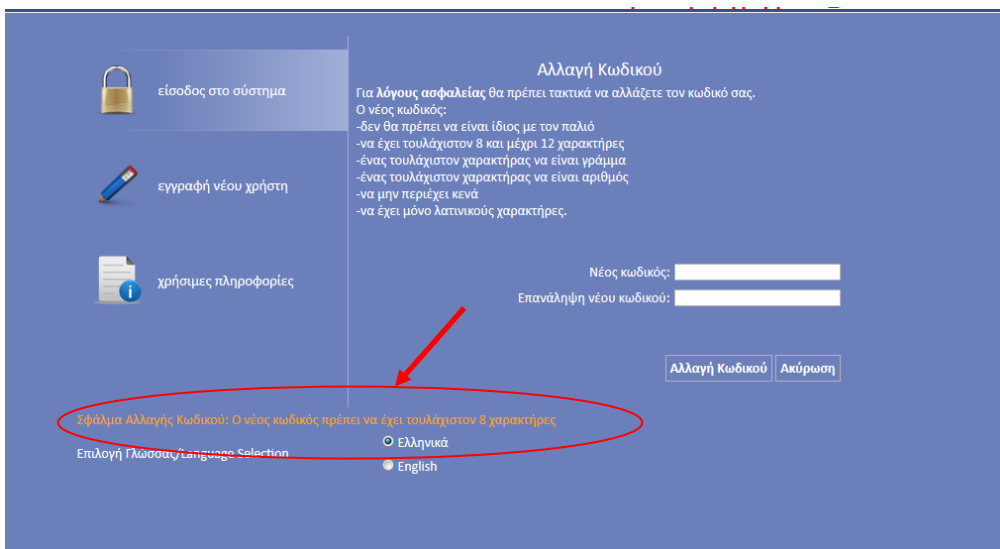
είσοδος στο σύστημα

εγγραφή νέου χρήστη

χρήσιμες πληροφορίες

Αλλαγή Κωδικού

Για **λόγους ασφαλείας** θα πρέπει τακτικά να αλλάζετε τον κωδικό σας.
Ο νέος κωδικός:
-δεν θα πρέπει να είναι ίδιος με τον παλιό
-να έχει τουλάχιστον 8 και μέχρι 12 χαρακτήρες
-ένας τουλάχιστον χαρακτήρας να είναι γράμμα
-ένας τουλάχιστον χαρακτήρας να είναι αριθμός
-να μην περιέχει κενά
-να έχει μόνο λατινικούς χαρακτήρες.

Νέος κωδικός:
Επανάληψη νέου κωδικού:

Αλλαγή Κωδικού
Ακύρωση

Σφάλμα Αλλαγής Κωδικού: Ο νέος κωδικός πρέπει να έχει τουλάχιστον 8 χαρακτήρες

Επιλογή Γλώσσας/Language Selection
Ελληνικά
English